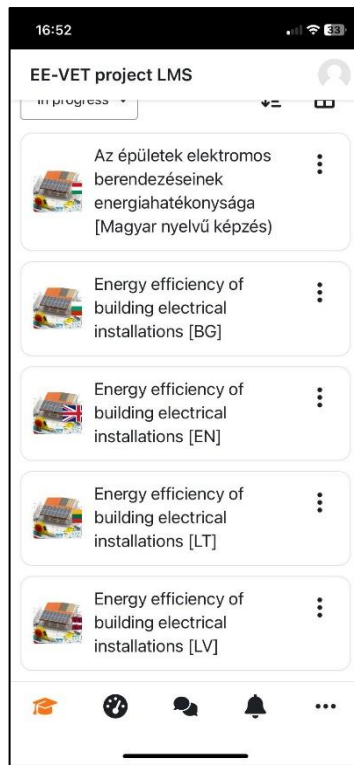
16:52

EE-VET project LMS

In progress

Az épületek elektromos berendezéseinek energiahatékonysága [Magyar nyelvű képzés)

Energy efficiency of building electrical installations [BG]

Energy efficiency of building electrical installations [EN]

Energy efficiency of building electrical installations [LT]

Energy efficiency of building electrical installations [LV]